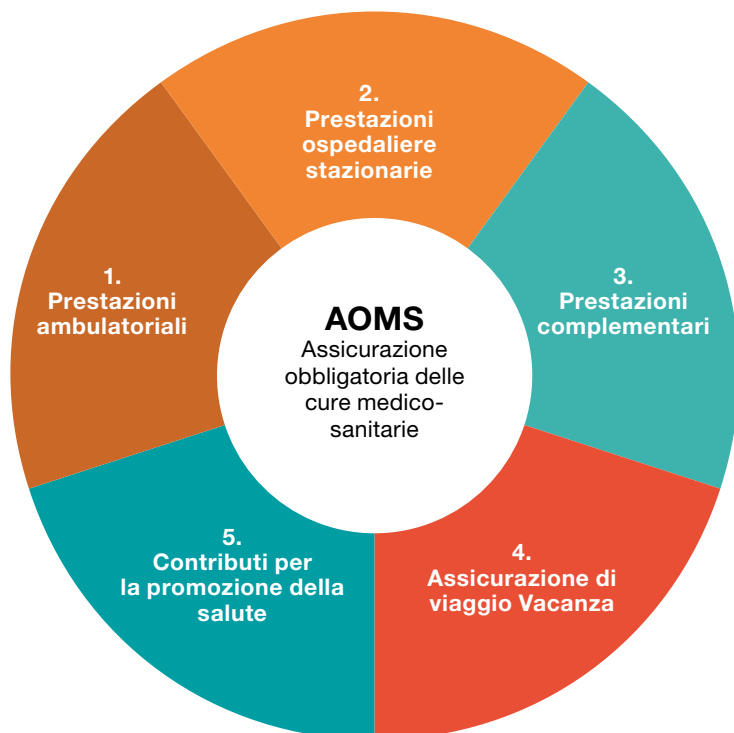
2.
Prestazioni ospedaliere stazionarie

1.
Prestazioni ambulatoriali

AOMS
Assicurazione obbligatoria delle cure medico-sanitarie

3.
Prestazioni complementari

5.
Contributi per la promozione della salute

4.
Assicurazione di viaggio Vacanza